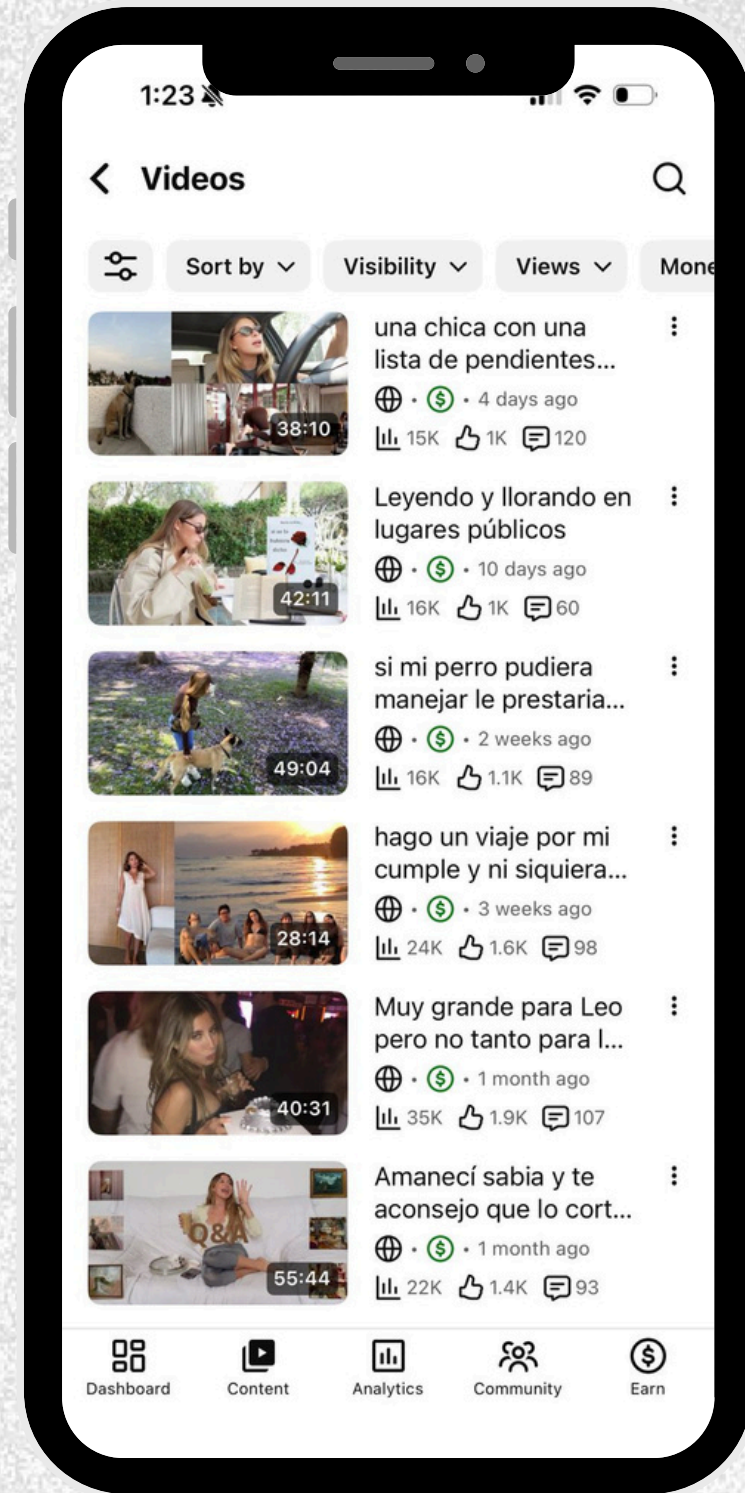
1:23

Videos

Sort by Visibility Views Mone

una chica con una lista de pendientes...
• $ • 4 days ago
15K 1K 120
38:10

Leyendo y llorando en lugares públicos
• $ • 10 days ago
16K 1K 60
42:11

si mi perro pudiera manejar le prestaria...
• $ • 2 weeks ago
16K 1.1K 89
49:04

hago un viaje por mi cumple y ni siquiera...
• $ • 3 weeks ago
24K 1.6K 98
28:14

Muy grande para Leo pero no tanto para l...
• $ • 1 month ago
35K 1.9K 107
40:31

Amanecí sabia y te aconsejo que lo cort...
• $ • 1 month ago
22K 1.4K 93
Q&A
55:44

Dashboard Content Analytics Community Earn